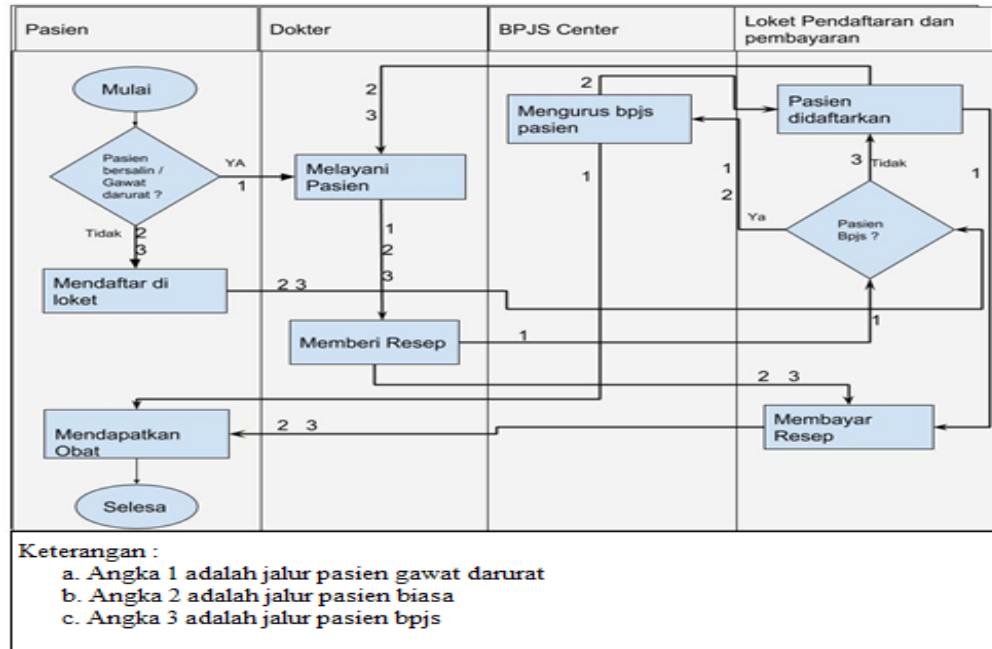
Pasien

Dokter

BPJS Center

Loket Pendaftaran dan pembayaran

Mulai

Pasien bersalin / Gawat darurat ?

YA

1

Tidak

2

3

Mendaftar di loket

2 3

Melayani Pasien

2

3

1

2

3

Memberi Resep

1

Mengurus bpjs pasien

2

1

1

2

Ya

Pasien didaftarkan

3 Tidak

1

Pasien Bpjs ?

1

2 3

Membayar Resep

2 3

Mendapatkan Obat

Selesa

Keterangan :
a. Angka 1 adalah jalur pasien gawat darurat
b. Angka 2 adalah jalur pasien biasa
c. Angka 3 adalah jalur pasien bpjs